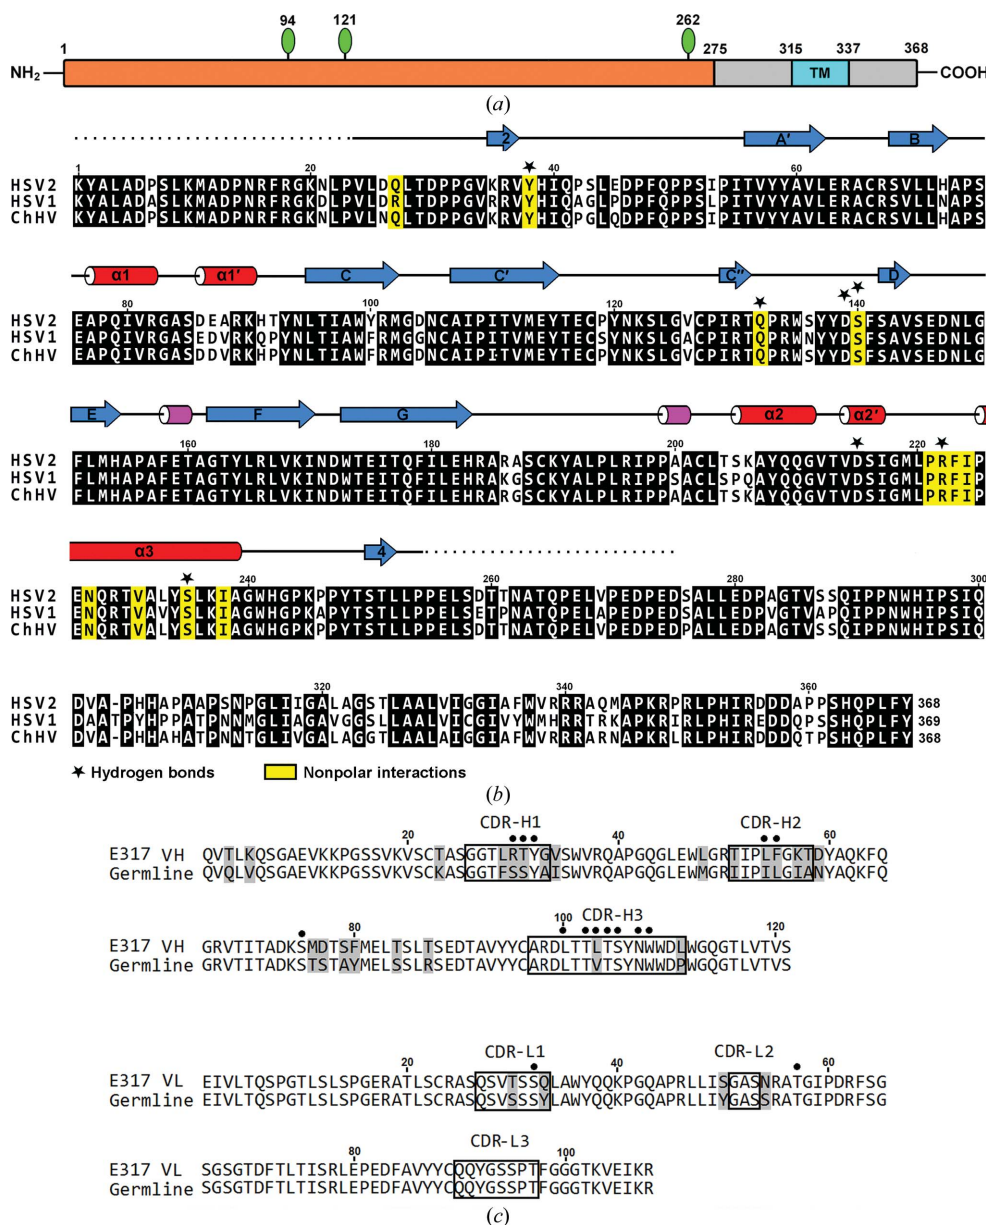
94 121 262
1 275 315 337 368
NH₂ TM COOH
(a)

2 A′ B

1 20 40 60
HSV2 KYALADPSLKMADPNRFRGKNLPVLDQLTDPPGVKRVYHIQPSLEDPFQPPSIPITVYYAVLERACRSVLLHAPS
HSV1 KYALADASLKMADPNRFRGKDLPVLDRLTDPPGVRRVYHIQAGLPDPFQPPSLPITVYYAVLERACRSVLLNAPS
ChHV KYALADPSLKMADPNRFRGKNLPVLDQLTDPPGVKRVYHIQPGLQDPFQPPSIPITVYYAVLERACRSVLLNAPS

α1 α1′ C C′ C″ D

80 100 120 140
HSV2 EAPQIVRGASDEARKHTYNLTIAWYRMGDNCAIPITVMEYTECPYNKSLGVCPIRTQPRWSYYDSFSAVSEDNLG
HSV1 EAPQIVRGASEDVRKQPYNLTIAWFRMGGNCAIPITVMEYTECSYNKSLGACPIRTQPRWNYYDSFSAVSEDNLG
ChHV EAPQIVRGASDDVRKHPYNLTIAWFRMGDNCAIPITVMEYTECPYNKSLGVCPIRTQPRWSYYDSFSAVSEDNLG

E F G α2 α2′

160 180 200 220
HSV2 FLMHAPAFETAGTYLRLVKINDWTEITQFILEHRARASCKYALPLRIPPAACLTSKAYQQGVTVDSIGMLPRFIP
HSV1 FLMHAPAFETAGTYLRLVKINDWTEITQFILEHRAKGSCKYALPLRIPPSACLSPQAYQQGVTVDSIGMLPRFIP
ChHV FLMHAPAFETAGTYLRLVKINDWTEITQFILEHRAKGSCKYALPLRIPPAACLTSKAYQQGVTVDSIGMLPRFIP

α3 4

240 260 280 300
HSV2 ENQRTVALYSLKIAGWHGPKPPYTSTLLPPELSDTTNATQPELVPEDPEDSALLEDPAGTVSSQIPPNWHIPSIQ
HSV1 ENQRTVAVYSLKIAGWHGPKAPYTSTLLPPELSETPNATQPELAPEDPEDSALLEDPVGTVAPQIPPNWHIPSIQ
ChHV ENQRTVALYSLKIAGWHGPKPPYTSTLLPPELSDTTNATQPELVPEDPEDPALLEDPAGTVSSQIPPNWHIPSIQ

320 340 360
HSV2 DVA-PHHAPAAPSNPGLIIGALAGSTLAALVIGGIAFWVRRRAQMAPKRPRLPHIRDDDAPPSHQPLFY 368
HSV1 DAATPYHPPATPNNMGLIAGAVGGSLLAALVICGIVYWMHRRTRKAPKRIRLPHIREDDQPSSHQPLFY 369
ChHV DVA-PHHAHATPNNTGLIVGALAGGTLAALAIGGIAFWVRRRARNAPKRLRLPHIRDDDQTPSHQPLFY 368

Hydrogen bonds Nonpolar interactions
(b)

CDR-H1 CDR-H2
20 40 60
E317 VH QVTLKQSGAEVKKPGSSVKVSCTASGGTLRTYGVSWVRQAPGQGLEWLGRTIPLFGKTDYAQKFQ
Germline QVQLVQSGAEVKKPGSSVKVSCKASGGTFSSYAISWVRQAPGQGLEWMGRIIPILGIANYAQKFQ

80 100 CDR-H3 120
E317 VH GRVTITADKSMDTSFMELTSLTSEDTAVYYCARDLTTLTSYNWWDLWGQGTLVTVS
Germline GRVTITADKSTSTAYMELSSLRSEDTAVYYCARDLTTVTSYNWWDPWGQGTLVTVS

CDR-L1 CDR-L2
20 40 60
E317 VL EIVLTQSPGTLSLSPGERATLSCRASQSVTSSQLAWYQQKPGQAPRLLISGASNRATGIPDRFSG
Germline EIVLTQSPGTLSLSPGERATLSCRASQSVSSSYLAWYQQKPGQAPRLLIYGASSRATGIPDRFSG

CDR-L3
80 100
E317 VL SGSGTDFTLTISRLEPEDFAVYYCQQYGSSPTFGGGTKVEIKR
Germline SGSGTDFTLTISRLEPEDFAVYYCQQYGSSPTFGGGTKVEIKR
(c)